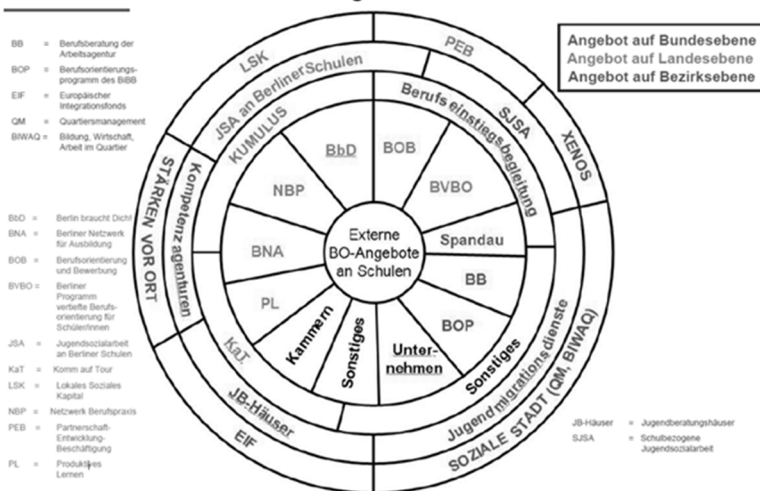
BB = Berufsberatung der Arbeitsagentur
BOP = Berufsorientierungsprogramm des BIBB
EIF = Europäischer Integrationsfonds
QM = Quartiersmanagement
BIWAQ = Bildung, Wirtschaft, Arbeit im Quartier

BbD = Berlin braucht Dich!
BNA = Berliner Netzwerk für Ausbildung
BOB = Berufsorientierung und Bewerbung
BVBO = Berliner Programm vertiefte Berufsorientierung für SchülerInnen
JSA = Jugendsozialarbeit an Berliner Schulen
KaT = Komm auf Tour
LSK = Lokales Soziales Kapital
NBP = Netzwerk Berufspraxis
PEB = Partnerschaft-Entwicklung-Beschäftigung
PL = Produktives Lernen

Angebot auf Bundesebene
Angebot auf Landesebene
Angebot auf Bezirksebene

LSK
PEB
XENOS
STÄRKEN VOR ORT
EIF
SOZIALE STADT (QM, BIWAQ)
JSA an Berliner Schulen
KUMULUS
Berufseinstiegsbegleitung
SJSA
Kompetenzagenturen
KaT
JB-Häuser
Jugendmigrationsdienste
BbD
BOB
BVBO
NBP
BNA
PL
Spandau
BB
BOP
Kammern
Sonstiges
Unternehmen
Sonstiges
Externe BO-Angebote an Schulen

JB-Häuser = Jugendberatungshäuser
SJSA = Schulbezogene Jugendsozialarbeit